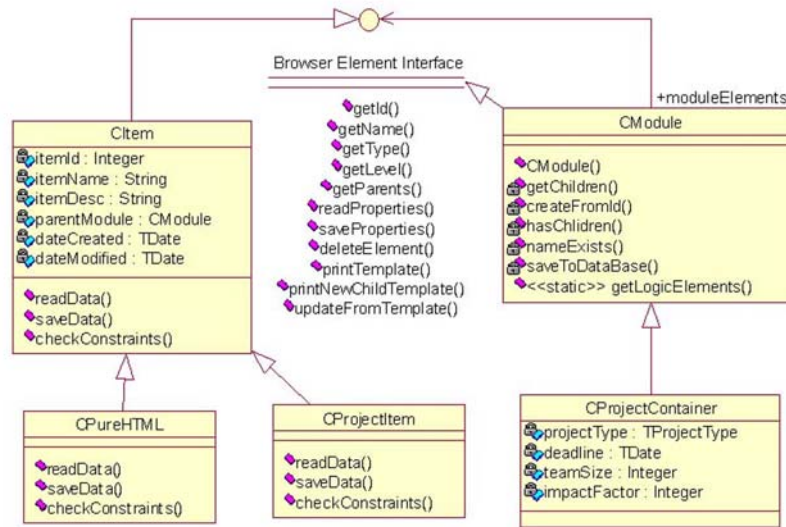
Browser Element Interface

getId()
getName()
getType()
getLevel()
getParents()
readProperties()
saveProperties()
deleteElement()
printTemplate()
printNewChildTemplate()
updateFromTemplate()

+moduleElements

CItem

itemId : Integer
itemName : String
itemDesc : String
parentModule : CModule
dateCreated : TDate
dateModified : TDate

readData()
saveData()
checkConstraints()

CModule

CModule()
getChildren()
createFromId()
hasChlidren()
nameExists()
saveToDataBase()
<<static>> getLogicElements()

CPureHTML

readData()
saveData()
checkConstraints()

CProjectItem

readData()
saveData()
checkConstraints()

CProjectContainer

projectType : TProjectType
deadline : TDate
teamSize : Integer
impactFactor : Integer